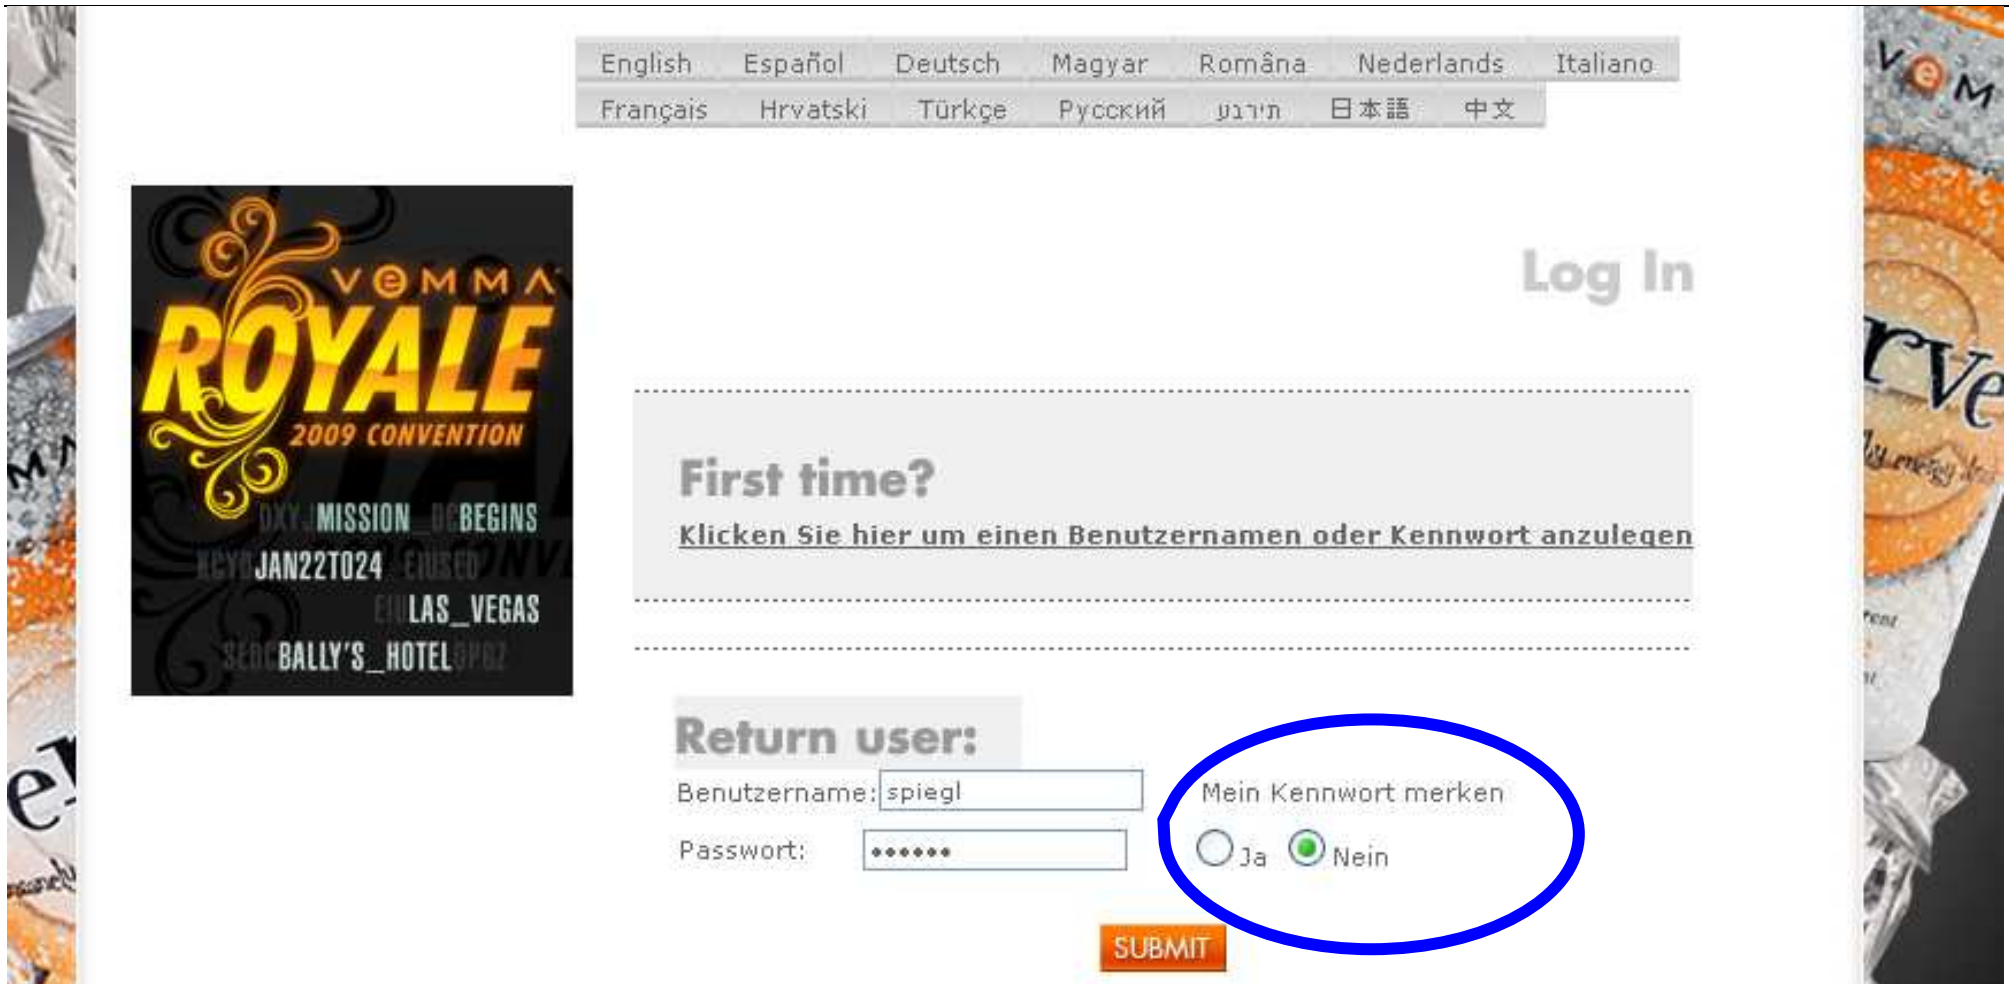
English Español Deutsch Magyar Româna Nederlands Italiano
Français Hrvatski Türkçe Русский עברית 日本語 中文

VEMMA
ROYALE
2009 CONVENTION
MISSION BEGINS
JAN22TO24
LAS_VEGAS
BALLY'S_HOTEL

Log In

First time?
Klicken Sie hier um einen Benutzernamen oder Kennwort anzulegen

Return user:
Benutzername: spiegl
Passwort: ••••••

Mein Kennwort merken
Ja Nein

SUBMIT